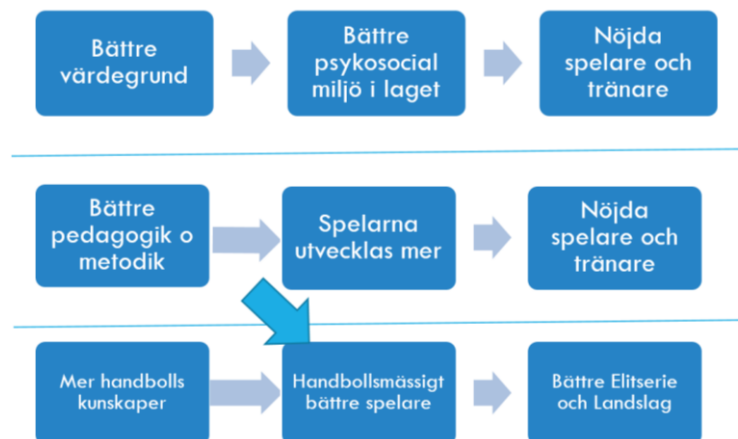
Bättre värdegrund

Bättre psykosocial miljö i laget

Nöjda spelare och tränare

Bättre pedagogik o metodik

Spelarna utvecklas mer

Nöjda spelare och tränare

Mer handbolls kunskaper

Handbollsmässigt bättre spelare

Bättre Elitserie och Landslag